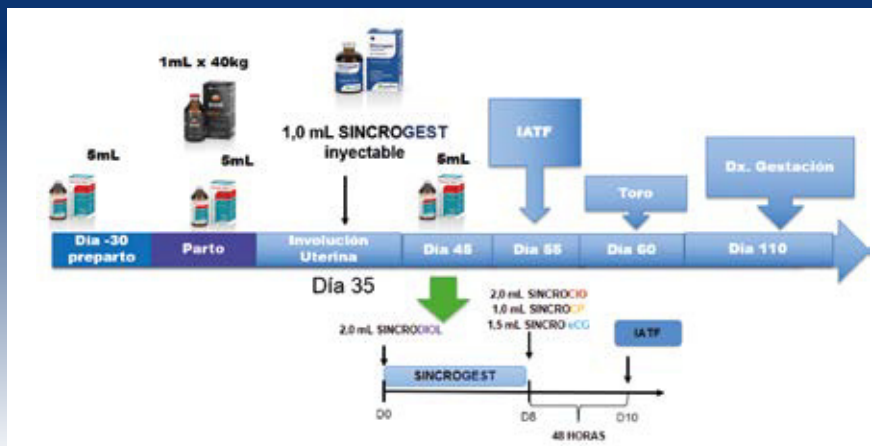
1mL x 40kg

5mL

5mL

1,0 mL SINCROGEST inyectable

5mL

IATF

Toro

Dx. Gestación

Día -30 preparto

Parto

Involución Uterina

Día 45

Día 55

Día 60

Día 110

Día 35

2,0 mL SINCRODIOL

2,0 mL SINCROCIO
1,0 mL SINCROCP
1,5 mL SINCRO eCG

IATF

SINCROGEST

D0

D8

D10

48 HORAS